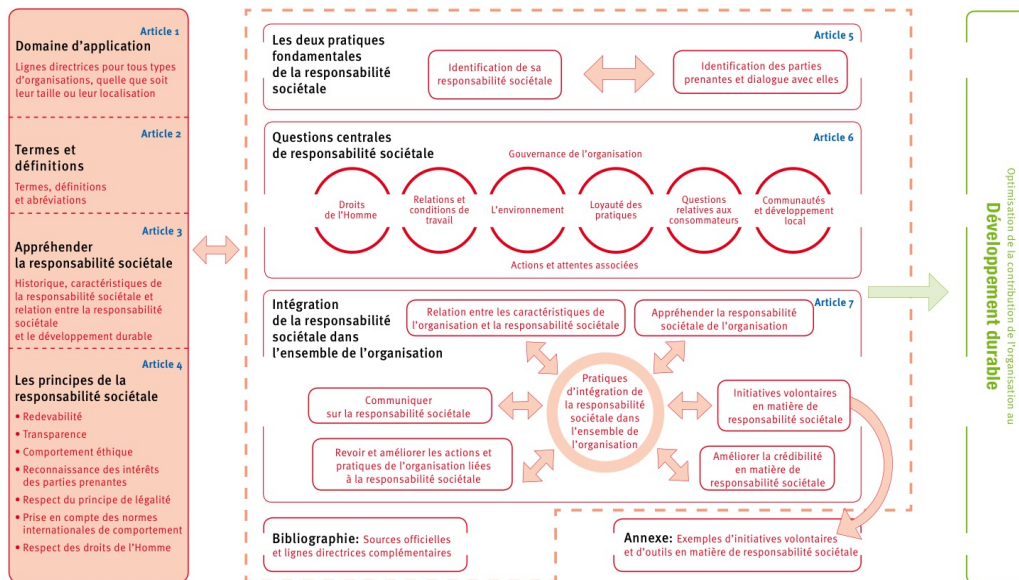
Article 1
Domaine d'application
Lignes directrices pour tous types d'organisations, quelle que soit leur taille ou leur localisation

Article 2
Termes et définitions
Termes, définitions et abréviations

Article 3
Appréhender la responsabilité sociétale
Historique, caractéristiques de la responsabilité sociétale et relation entre la responsabilité sociétale et le développement durable

Article 4
Les principes de la responsabilité sociétale
• Redevabilité
• Transparence
• Comportement éthique
• Reconnaissance des intérêts des parties prenantes
• Respect du principe de légalité
• Prise en compte des normes internationales de comportement
• Respect des droits de l'Homme

Les deux pratiques fondamentales de la responsabilité sociétale
Article 5
Identification de sa responsabilité sociétale
Identification des parties prenantes et dialogue avec elles

Questions centrales de responsabilité sociétale
Article 6
Gouvernance de l'organisation
Droits de l'Homme
Relations et conditions de travail
L'environnement
Loyauté des pratiques
Questions relatives aux consommateurs
Communautés et développement local
Actions et attentes associées

Intégration de la responsabilité sociétale dans l'ensemble de l'organisation
Article 7
Relation entre les caractéristiques de l'organisation et la responsabilité sociétale
Appréhender la responsabilité sociétale de l'organisation
Communiquer sur la responsabilité sociétale
Pratiques d'intégration de la responsabilité sociétale dans l'ensemble de l'organisation
Initiatives volontaires en matière de responsabilité sociétale
Revoir et améliorer les actions et pratiques de l'organisation liées à la responsabilité sociétale
Améliorer la crédibilité en matière de responsabilité sociétale

Bibliographie: Sources officielles et lignes directrices complémentaires

Annexe: Exemples d'initiatives volontaires et d'outils en matière de responsabilité sociétale

Optimisation de la contribution de l'organisation au
Développement durable